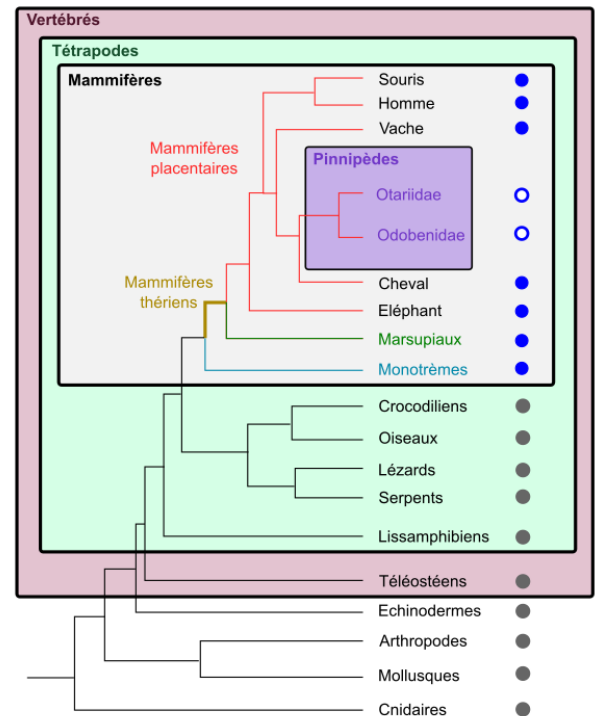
Vertébrés

Tétrapodes

Mammifères

Mammifères placentaires

Souris
Homme
Vache

Pinnipèdes

Otariidae
Odobenidae

Cheval
Eléphant

Mammifères thériens

Marsupiaux
Monotrèmes

Crocodiliens
Oiseaux
Lézards
Serpents
Lissamphibiens
Téléostéens
Echinodermes
Arthropodes
Mollusques
Cnidaires